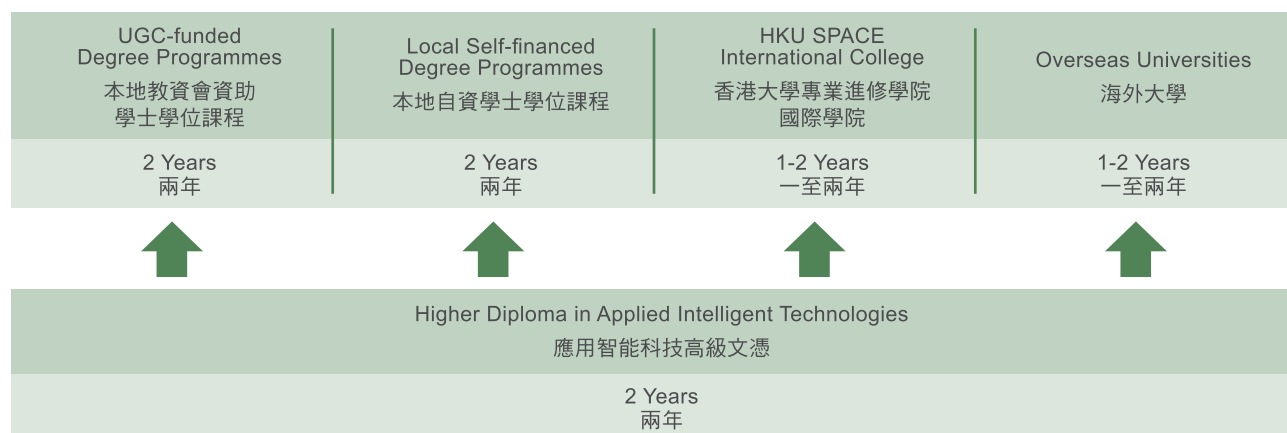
UGC-funded Degree Programmes
本地教資會資助學士學位課程

2 Years
兩年

Local Self-financed Degree Programmes
本地自資學士學位課程

2 Years
兩年

HKU SPACE International College
香港大學專業進修學院國際學院

1-2 Years
一至兩年

Overseas Universities
海外大學

1-2 Years
一至兩年

Higher Diploma in Applied Intelligent Technologies
應用智能科技高級文憑

2 Years
兩年